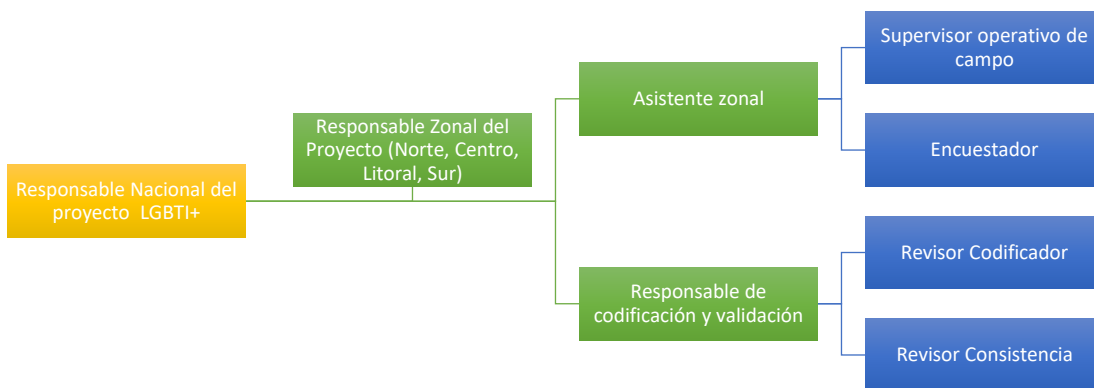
Responsable Nacional del proyecto LGBTI+

Responsable Zonal del Proyecto (Norte, Centro, Litoral, Sur)

Asistente zonal

Supervisor operativo de campo

Encuestador

Responsable de codificación y validación

Revisor Codificador

Revisor Consistencia